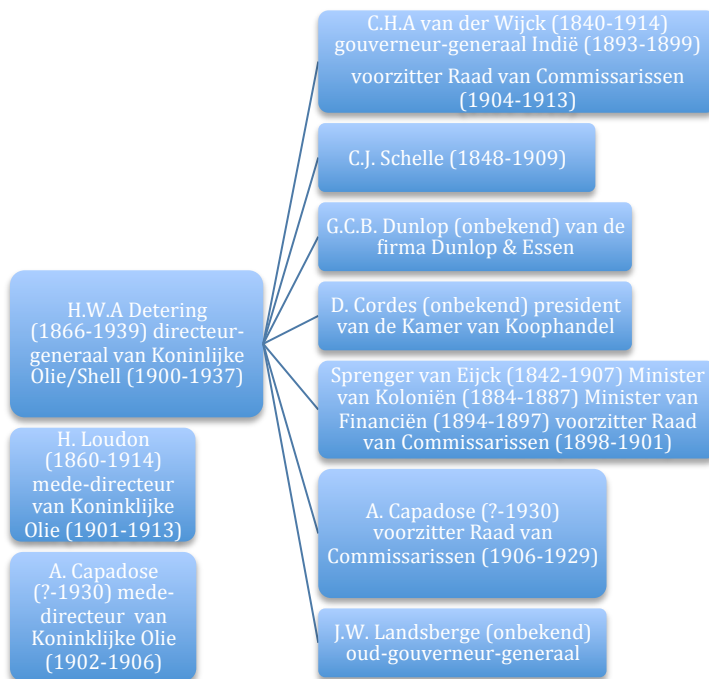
H.W.A Detering (1866-1939) directeur-generaal van Koninlijke Olie/Shell (1900-1937)

H. Loudon (1860-1914) mede-directeur van Koninklijke Olie (1901-1913)

A. Capadose (?-1930) mede-directeur van Koninklijke Olie (1902-1906)

C.H.A van der Wijck (1840-1914) gouverneur-generaal Indië (1893-1899)

voorzitter Raad van Commissarissen (1904-1913)

C.J. Schelle (1848-1909)

G.C.B. Dunlop (onbekend) van de firma Dunlop & Essen

D. Cordes (onbekend) president van de Kamer van Koophandel

Sprenger van Eijck (1842-1907) Minister van Koloniën (1884-1887) Minister van Financiën (1894-1897) voorzitter Raad van Commissarissen (1898-1901)

A. Capadose (?-1930) voorzitter Raad van Commissarissen (1906-1929)

J.W. Landsberge (onbekend) oud-gouverneur-generaal